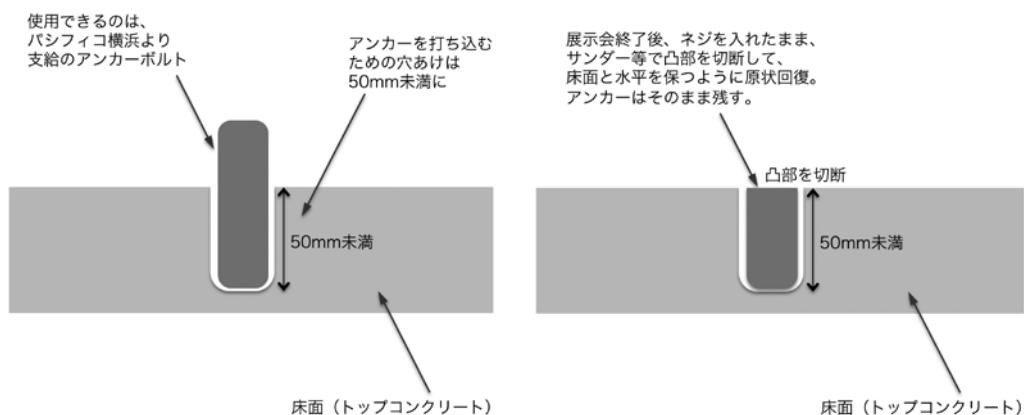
使用できるのは、
パシフィコ横浜より
支給のアンカーボルト

アンカーを打ち込む
ための穴あけは
50mm未満に

50mm未満

床面（トップコンクリート）

展示会終了後、ネジを入れたまま、
サンダー等で凸部を切断して、
床面と水平を保つように原状回復。
アンカーはそのまま残す。

凸部を切断

50mm未満

床面（トップコンクリート）